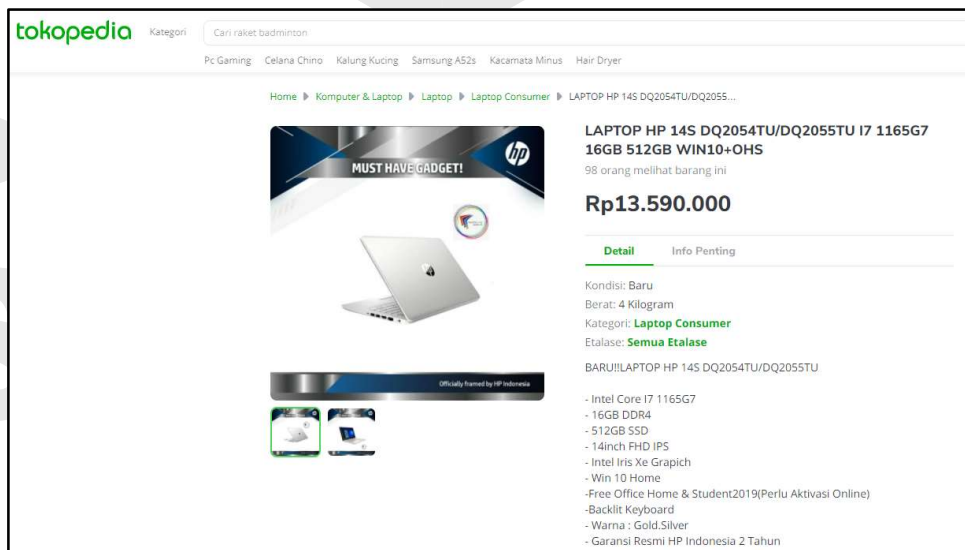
tokopedia Kategori Cari raket badminton

Pc Gaming Celana Chino Kalung Kucing Samsung A52s Kacamata Minus Hair Dryer

Home ▶ Komputer & Laptop ▶ Laptop ▶ Laptop Consumer ▶ LAPTOP HP 14S DQ2054TU/DQ2055...

MUST HAVE GADGET!

Officially framed by HP Indonesia

LAPTOP HP 14S DQ2054TU/DQ2055TU I7 1165G7 16GB 512GB WIN10+OHS

98 orang melihat barang ini

Rp13.590.000

Detail Info Penting

Kondisi: Baru
Berat: 4 Kilogram
Kategori: Laptop Consumer
Etalase: Semua Etalase

BARU!!LAPTOP HP 14S DQ2054TU/DQ2055TU

- Intel Core I7 1165G7
- 16GB DDR4
- 512GB SSD
- 14inch FHD IPS
- Intel Iris Xe Grapich
- Win 10 Home
-Free Office Home & Student2019(Perlu Aktivasi Online)
-Backlit Keyboard
- Warna : Gold.Silver
- Garansi Resmi HP Indonesia 2 Tahun